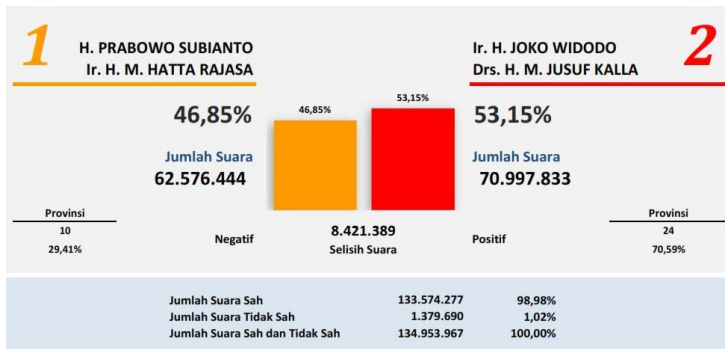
1

H. PRABOWO SUBIANTO
Ir. H. M. HATTA RAJASA

Ir. H. JOKO WIDODO
Drs. H. M. JUSUF KALLA

2

46,85%

46,85%

53,15%

53,15%

Jumlah Suara
62.576.444

Jumlah Suara
70.997.833

Provinsi
10
29,41%

Negatif

8.421.389
Selisih Suara

Positif

Provinsi
24
70,59%

| | | |
|---|---|---|
| Jumlah Suara Sah | 133.574.277 | 98,98% |
| Jumlah Suara Tidak Sah | 1.379.690 | 1,02% |
| Jumlah Suara Sah dan Tidak Sah | 134.953.967 | 100,00% |